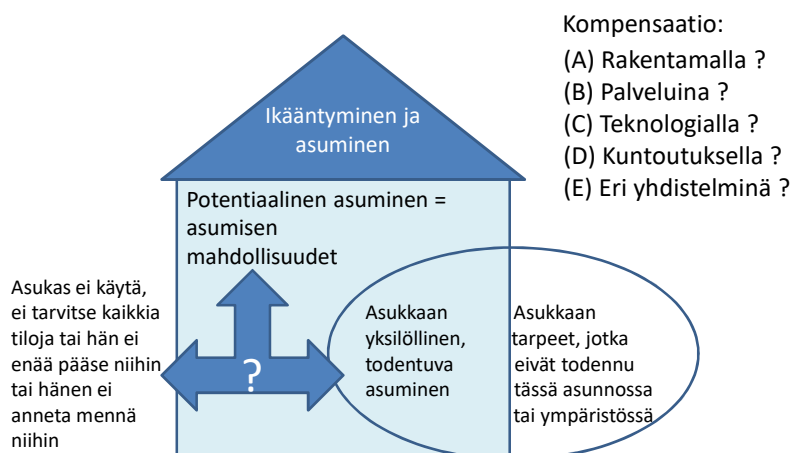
Ikääntyminen ja asuminen

Kompensaatio:
(A) Rakentamalla ?
(B) Palveluina ?
(C) Teknologialla ?
(D) Kuntoutuksella ?
(E) Eri yhdistelminä ?

Potentiaalinen asuminen = asumisen mahdollisuudet

Asukas ei käytä, ei tarvitse kaikkia tiloja tai hän ei enää pääse niihin tai hänen ei anneta mennä niihin

?

Asukkaan yksilöllinen, todentuva asuminen

Asukkaan tarpeet, jotka eivät todennu tässä asunnossa tai ympäristössä